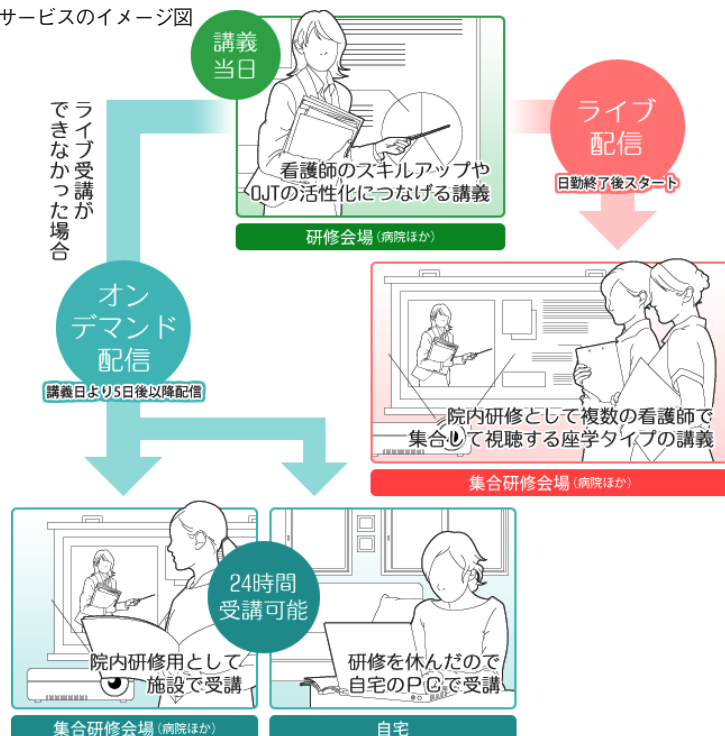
サービスのイメージ図

講義当日

看護師のスキルアップやOJTの活性化につなげる講義

研修会場（病院ほか）

ライブ配信

日勤終了後スタート

院内研修として複数の看護師で集合して視聴する座学タイプの講義

集合研修会場（病院ほか）

ライブ受講ができなかった場合

オンデマンド配信

講義日より5日後以降配信

24時間受講可能

院内研修用として施設で受講

集合研修会場（病院ほか）

研修を休んだので自宅のPCで受講

自宅